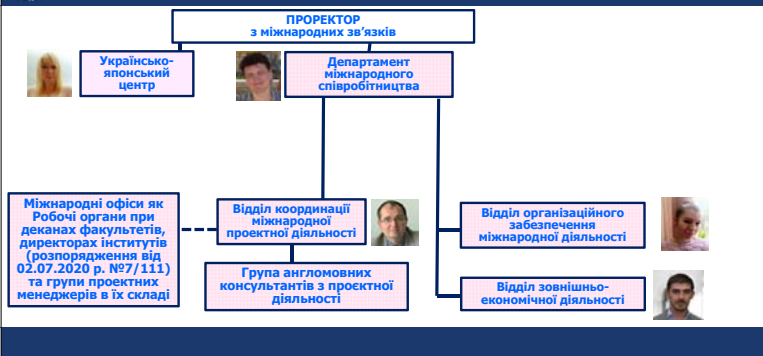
ПРОРЕКТОР
з міжнародних зв'язків

Українсько-японський центр

Департамент міжнародного співробітництва

Міжнародні офіси як Робочі органи при деканах факультетів, директорах інститутів (розпорядження від 02.07.2020 р. №7/111) та групи проектних менеджерів в їх складі

Відділ координації міжнародної проектної діяльності

Група англомовних консультантів з проектної діяльності

Відділ організаційного забезпечення міжнародної діяльності

Відділ зовнішньо-економічної діяльності